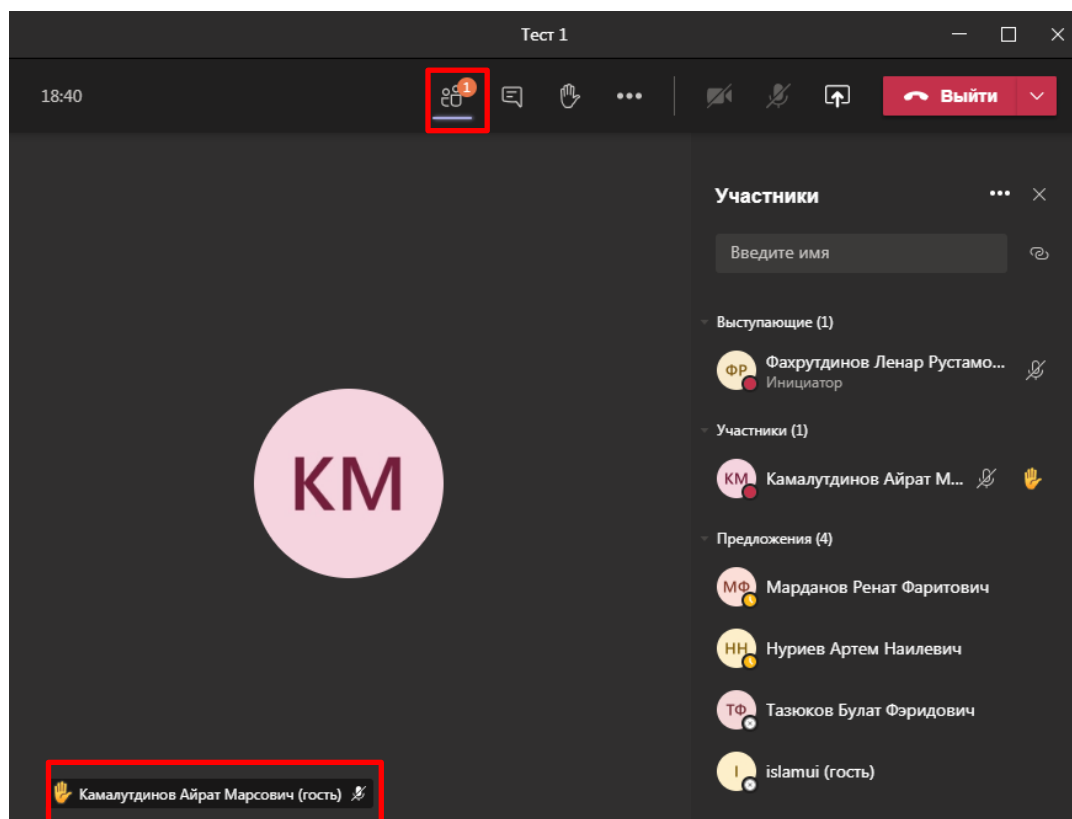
Тест 1

18:40

1

Выйти

Участники

Введите имя

Выступающие (1)

ФР Фахрутдинов Ленар Рустамо...
Инициатор

Участники (1)

КМ Камалутдинов Айрат М...

Предложения (4)

МФ Марданов Ренат Фаритович

НН Нуриев Артем Наилевич

ТФ Тазюков Булат Фэридович

I islamui (гость)

КМ

Камалутдинов Айрат Марсович (гость)